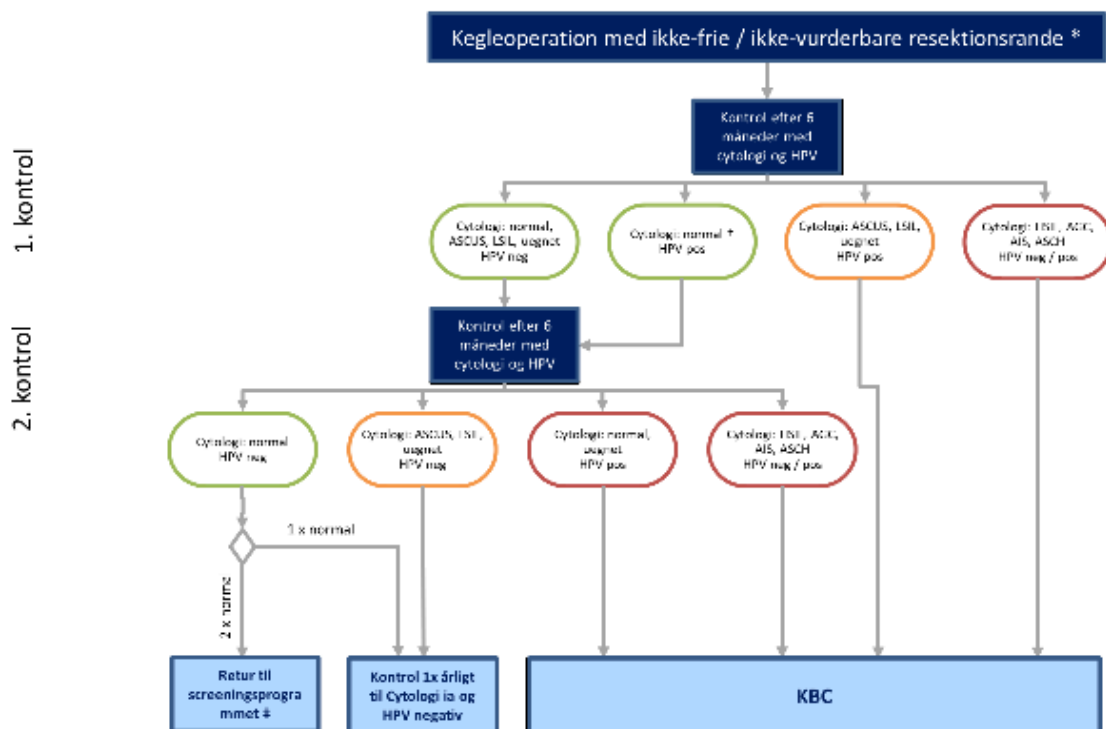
Kegleoperation med ikke-frie / ikke-vurderbare resektionsrande *

1. kontrol

Kontrol efter 6 måneder med cytologi og HPV

Cytologi: normal, ASCUS, LSIL, uegnet HPV neg

Cytologi: normal + HPV pos

Cytologi: ASCUS, LSIL, uegnet HPV pos

Cytologi: HSIL, AGC, AIS, ASCH HPV neg / pos

2. kontrol

Kontrol efter 6 måneder med cytologi og HPV

Cytologi: normal HPV neg

Cytologi: ASCUS, LSIL, uegnet HPV neg

Cytologi: normal, uegnet HPV pos

Cytologi: HSIL, AGC, AIS, ASCH HPV neg / pos

1 x normal

2 x normal

Retur til screeningsprogrammet #

Kontrol 1x årligt til Cytologi ia og HPV negativ

KBC